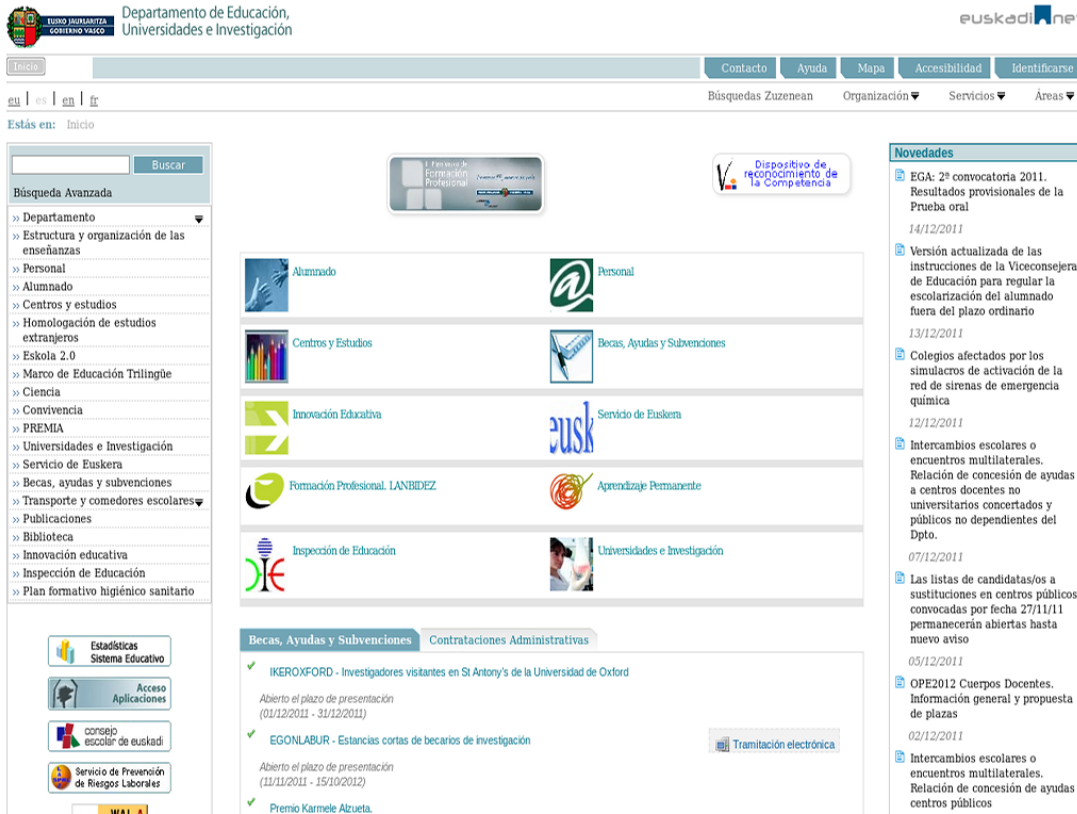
EUSKO JAURLARITZA GOBIERNO VASCO

Departamento de Educación, Universidades e Investigación

euskadi.net

Inicio

Contacto | Ayuda | Mapa | Accesibilidad | Identificarse

eu | es | en | fr

Búsquedas Zuzenean | Organización | Servicios | Áreas

Estás en: Inicio

Buscar

Búsqueda Avanzada

» Departamento
» Estructura y organización de las enseñanzas
» Personal
» Alumnado
» Centros y estudios
» Homologación de estudios extranjeros
» Eskola 2.0
» Marco de Educación Trilingüe
» Ciencia
» Convivencia
» PREMIA
» Universidades e Investigación
» Servicio de Euskera
» Becas, ayudas y subvenciones
» Transporte y comedores escolares
» Publicaciones
» Biblioteca
» Innovación educativa
» Inspección de Educación
» Plan formativo higiénico sanitario

Estadísticas Sistema Educativo

Acceso Aplicaciones

consejo escolar de euskadi

Servicio de Prevención de Riesgos Laborales

WALA

I Plan Vasco de Formación Profesional

Dispositivo de reconocimiento de la Competencia

Alumnado
Personal
Centros y Estudios
Becas, Ayudas y Subvenciones
Innovación Educativa
eusk
Servicio de Euskera
Formación Profesional. LANBIDEZ
Aprendizaje Permanente
Inspección de Educación
Universidades e Investigación

Becas, Ayudas y Subvenciones | Contrataciones Administrativas

IKEROXFORD - Investigadores visitantes en St Antony's de la Universidad de Oxford
Abierto el plazo de presentación
(01/12/2011 - 31/12/2011)

EGONLABUR - Estancias cortas de becarios de investigación
Tramitación electrónica
Abierto el plazo de presentación
(11/11/2011 - 15/10/2012)

Premio Karmele Alzueta.

Novedades

EGA: 2ª convocatoria 2011. Resultados provisionales de la Prueba oral
14/12/2011

Versión actualizada de las instrucciones de la Viceconsejera de Educación para regular la escolarización del alumnado fuera del plazo ordinario
13/12/2011

Colegios afectados por los simulacros de activación de la red de sirenas de emergencia química
12/12/2011

Intercambios escolares o encuentros multilaterales. Relación de concesión de ayudas a centros docentes no universitarios concertados y públicos no dependientes del Dpto.
07/12/2011

Las listas de candidatas/os a sustituciones en centros públicos convocadas por fecha 27/11/11 permanecerán abiertas hasta nuevo aviso
05/12/2011

OPE2012 Cuerpos Docentes. Información general y propuesta de plazas
02/12/2011

Intercambios escolares o encuentros multilaterales. Relación de concesión de ayudas a centros públicos